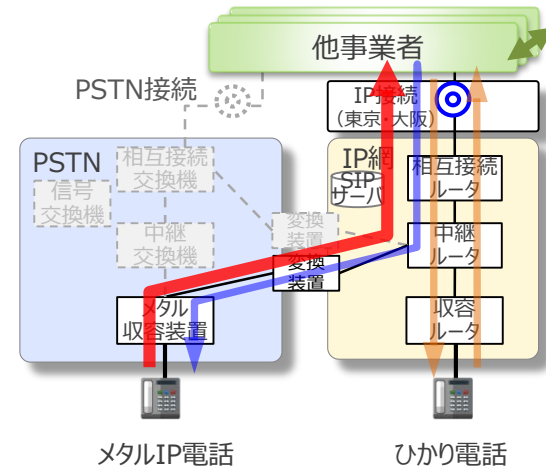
他事業者

PSTN接続

IP接続（東京・大阪）

PSTN

相互接続交換機

信号交換機

中継交換機

メタル収容装置

変換装置

変換装置

IP網

SIPサーバ

相互接続ルータ

中継ルータ

収容ルータ

メタルIP電話

ひかり電話